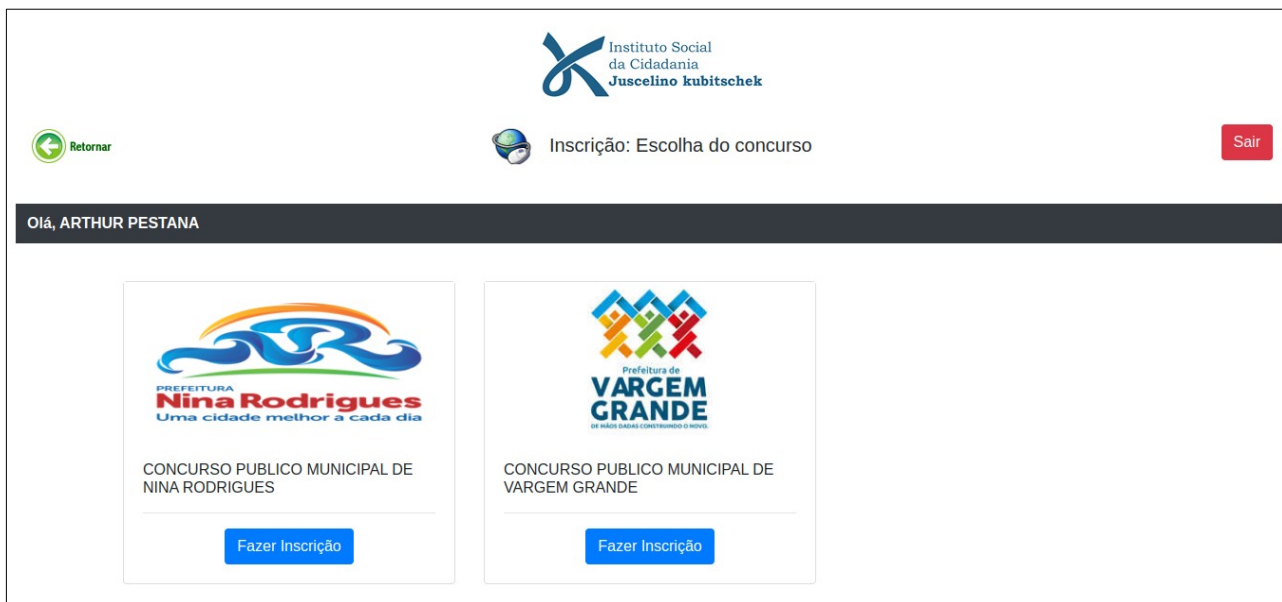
Instituto Social
da Cidadania
Juscelino kubitschek

Retornar

Inscrição: Escolha do concurso

Sair

Olá, ARTHUR PESTANA

PREFEITURA
Nina Rodrigues
Uma cidade melhor a cada dia

CONCURSO PUBLICO MUNICIPAL DE NINA RODRIGUES

Fazer Inscrição

Prefeitura de
VARGEM
GRANDE
DE MÃOS DADAS CONSTRUINDO O NOVO.

CONCURSO PUBLICO MUNICIPAL DE VARGEM GRANDE

Fazer Inscrição